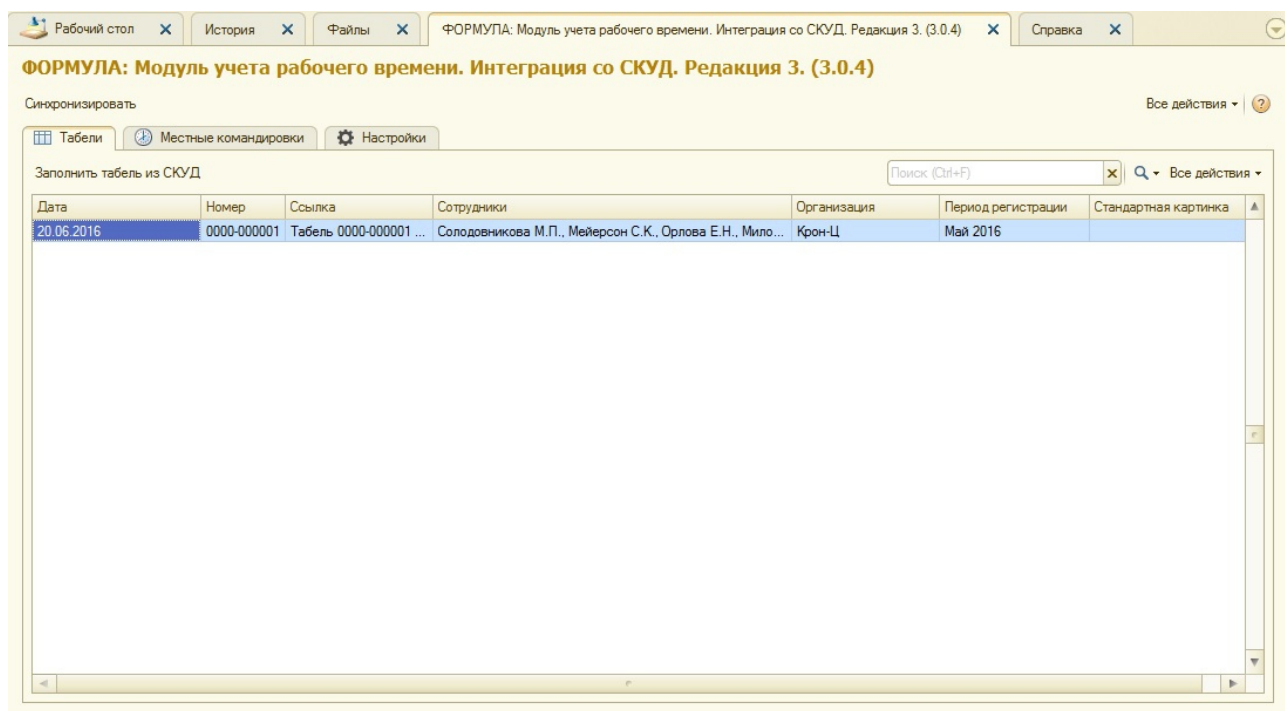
Рабочий стол ✕ История ✕ Файлы ✕ ФОРМУЛА: Модуль учета рабочего времени. Интеграция со СКУД. Редакция 3. (3.0.4) ✕ Справка ✕

ФОРМУЛА: Модуль учета рабочего времени. Интеграция со СКУД. Редакция 3. (3.0.4)

Синхронизировать

Все действия ▾ ?

Табели | Местные командировки | Настройки

Заполнить табель из СКУД

Поиск (Ctrl+F)

Все действия ▾

| Дата | Номер | Ссылка | Сотрудники | Организация | Период регистрации | Стандартная картинка |
|---|---|---|---|---|---|---|
| 20.06.2016 | 0000-000001 | Табель 0000-000001 ... | Солодовникова М.П., Мейерсон С.К., Орлова Е.Н., Мило... | Крон-Ц | Май 2016 | |